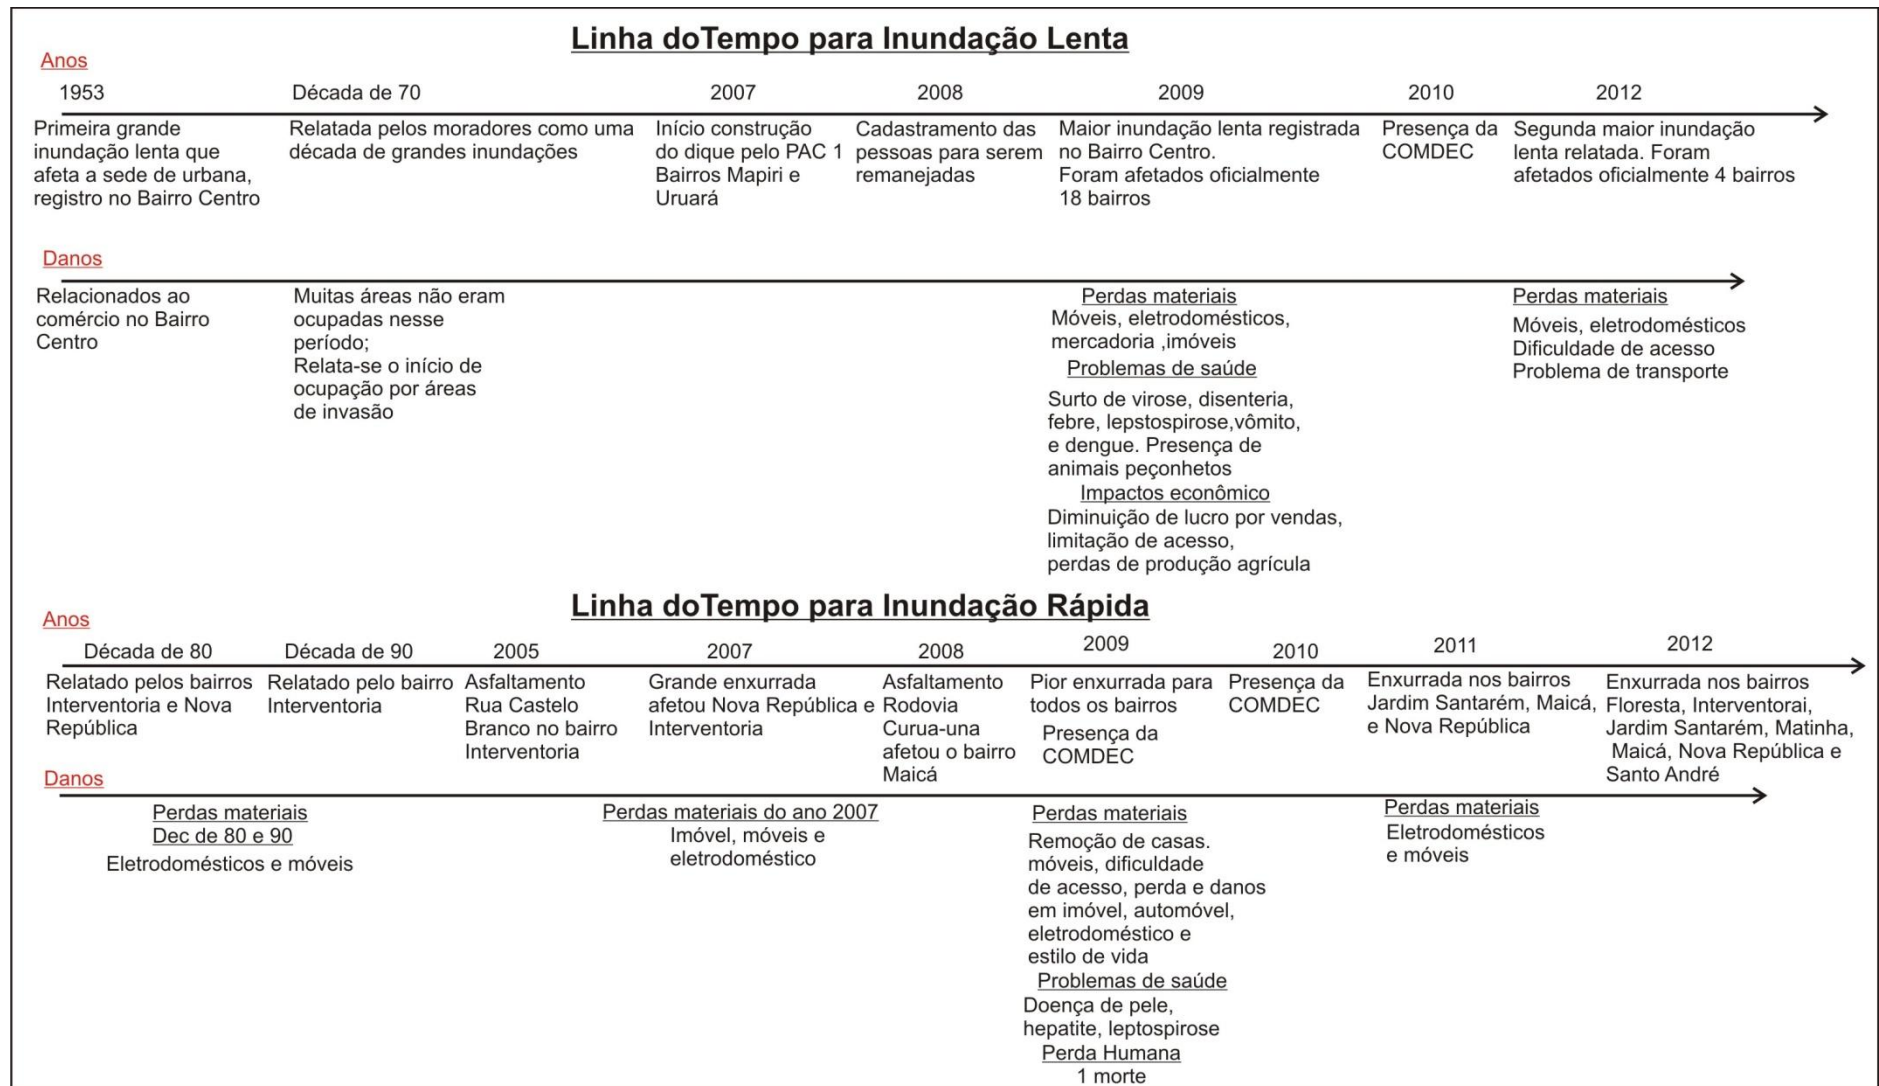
Linha doTempo para Inundação Lenta

Anos

1953
Primeira grande inundação lenta que afeta a sede de urbana, registro no Bairro Centro

Década de 70
Relatada pelos moradores como uma década de grandes inundações

2007
Início construção do dique pelo PAC 1 Bairros Mapiri e Uruará

2008
Cadastramento das pessoas para serem remanejadas

2009
Maior inundação lenta registrada no Bairro Centro.
Foram afetados oficialmente 18 bairros

2010
Presença da COMDEC

2012
Segunda maior inundação lenta relatada. Foram afetados oficialmente 4 bairros

Danos

Relacionados ao comércio no Bairro Centro

Muitas áreas não eram ocupadas nesse período;
Relata-se o início de ocupação por áreas de invasão

Perdas materiais
Móveis, eletrodomésticos, mercadoria ,imóveis
Problemas de saúde
Surto de virose, disenteria, febre, lepstospirose,vômito, e dengue. Presença de animais peçonhetos
Impactos econômico
Diminuição de lucro por vendas, limitação de acesso, perdas de produção agrícula

Perdas materiais
Móveis, eletrodomésticos
Dificuldade de acesso
Problema de transporte

Linha doTempo para Inundação Rápida

Anos

Década de 80
Relatado pelos bairros Interventoria e Nova República

Década de 90
Relatado pelo bairro Interventoria

2005
Asfaltamento Rua Castelo Branco no bairro Interventoria

2007
Grande enxurrada afetou Nova República e Interventoria

2008
Asfaltamento Rodovia Curua-una afetou o bairro Maicá

2009
Pior enxurrada para todos os bairros
Presença da COMDEC

2010
Presença da COMDEC

2011
Enxurrada nos bairros Jardim Santarém, Maicá, e Nova República

2012
Enxurrada nos bairros Floresta, Interventorai, Jardim Santarém, Matinha, Maicá, Nova República e Santo André

Danos

Perdas materiais
Dec de 80 e 90
Eletrodomésticos e móveis

Perdas materiais do ano 2007
Imóvel, móveis e eletrodoméstico

Perdas materiais
Remoção de casas. móveis, dificuldade de acesso, perda e danos em imóvel, automóvel, eletrodoméstico e estilo de vida
Problemas de saúde
Doença de pele, hepatite, leptospirose
Perda Humana
1 morte

Perdas materiais
Eletrodomésticos e móveis